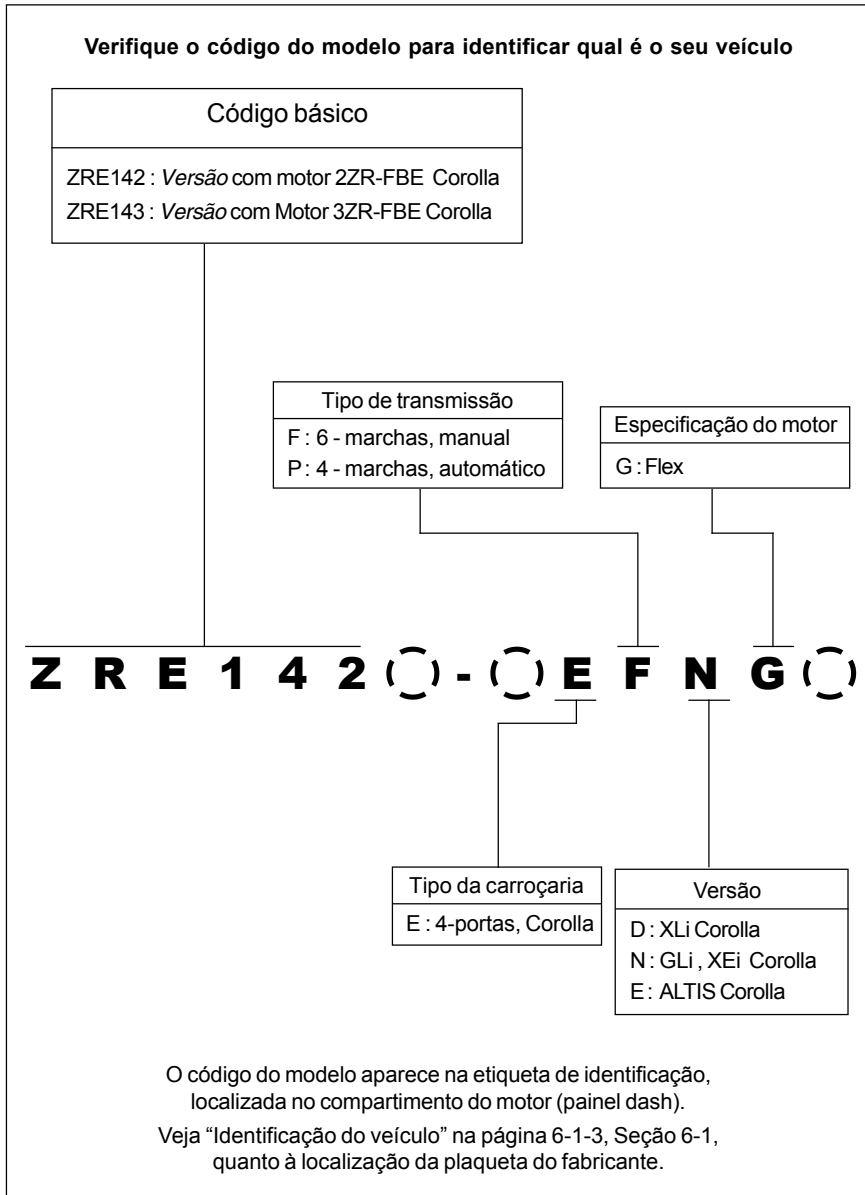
Verifique o código do modelo para identificar qual é o seu veículo

Código básico

ZRE142 : *Versão* com motor 2ZR-FBE Corolla
ZRE143 : *Versão* com Motor 3ZR-FBE Corolla

Tipo de transmissão
F : 6 - marchas, manual
P : 4 - marchas, automático

Especificação do motor
G : Flex

Z R E 1 4 2 ( ) - ( ) E F N G ( )

Tipo da carroçaria
E : 4-portas, Corolla

Versão
D : XLi Corolla
N : GLi , XEi Corolla
E : ALTIS Corolla

O código do modelo aparece na etiqueta de identificação, localizada no compartimento do motor (painel dash).

Veja "Identificação do veículo" na página 6-1-3, Seção 6-1, quanto à localização da plaqueta do fabricante.